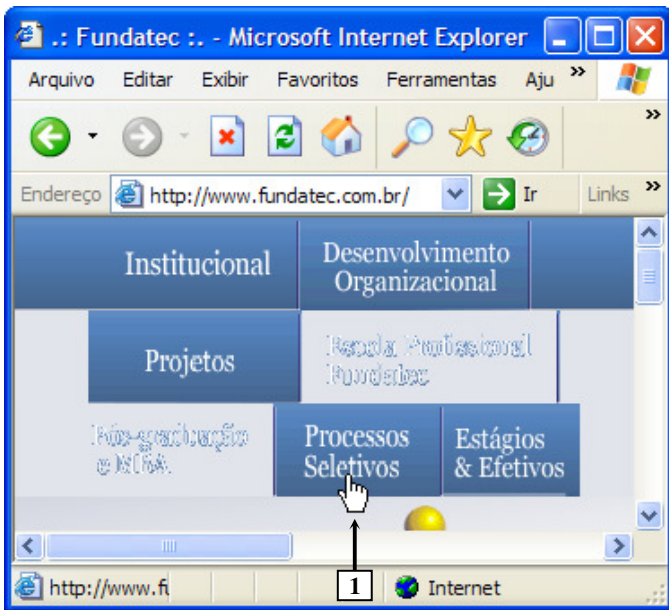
.: Fundatec :. - Microsoft Internet Explorer

Arquivo Editar Exibir Favoritos Ferramentas Aju »

Endereço http://www.fundatec.com.br/ Ir Links »

Institucional

Desenvolvimento Organizacional

Projetos

Escola Profissional Fundatec

Pós-graduação e MBA

Processos Seletivos

Estágios & Efetivos

1

http://www.fu

Internet